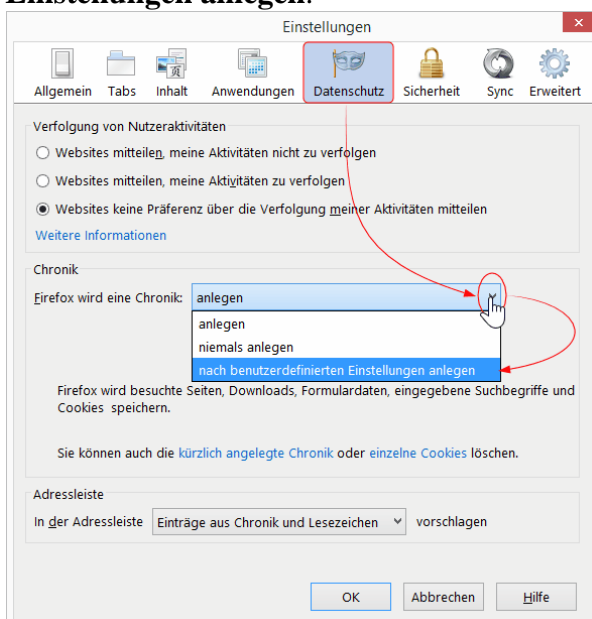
Einstellungen anlegen.

Einstellungen

Allgemein Tabs Inhalt Anwendungen Datenschutz Sicherheit Sync Erweitert

Verfolgung von Nutzeraktivitäten

Websites mitteilen, meine Aktivitäten nicht zu verfolgen

Websites mitteilen, meine Aktivitäten zu verfolgen

Websites keine Präferenz über die Verfolgung meiner Aktivitäten mitteilen

Weitere Informationen

Chronik

Firefox wird eine Chronik: anlegen

anlegen
niemals anlegen
nach benutzerdefinierten Einstellungen anlegen

Firefox wird besuchte Seiten, Downloads, Formulardaten, eingegebene Suchbegriffe und Cookies speichern.

Sie können auch die kürzlich angelegte Chronik oder einzelne Cookies löschen.

Adressleiste

In der Adressleiste Einträge aus Chronik und Lesezeichen vorschlagen

OK Abbrechen Hilfe